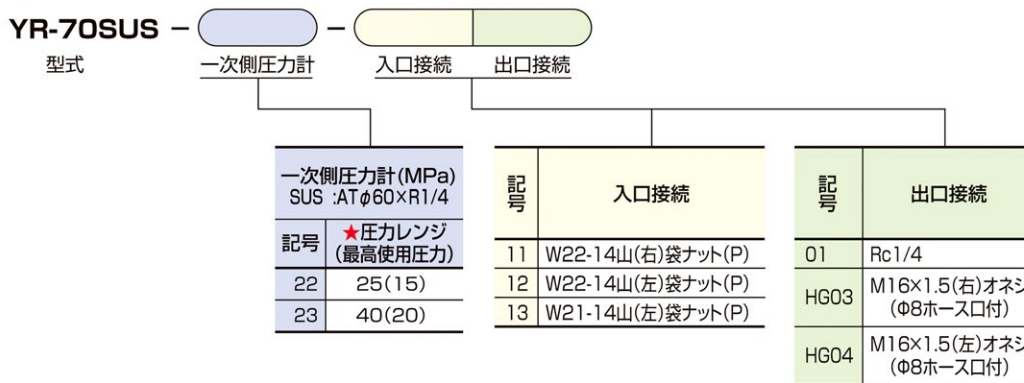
YR-70SUS – – 

型式　一次側圧力計　入口接続　出口接続

| 一次側圧力計(MPa) SUS :AT$\phi$60×R1/4 | |
|---|---|
| 記号 | ★圧力レンジ (最高使用圧力) |
| 22 | 25(15) |
| 23 | 40(20) |

| 記号 | 入口接続 |
|---|---|
| 11 | W22-14山(右)袋ナット(P) |
| 12 | W22-14山(左)袋ナット(P) |
| 13 | W21-14山(左)袋ナット(P) |

| 記号 | 出口接続 |
|---|---|
| 01 | Rc1/4 |
| HG03 | M16×1.5(右)オネシ (Φ8ホース口付) |
| HG04 | M16×1.5(左)オネシ (Φ8ホース口付) |